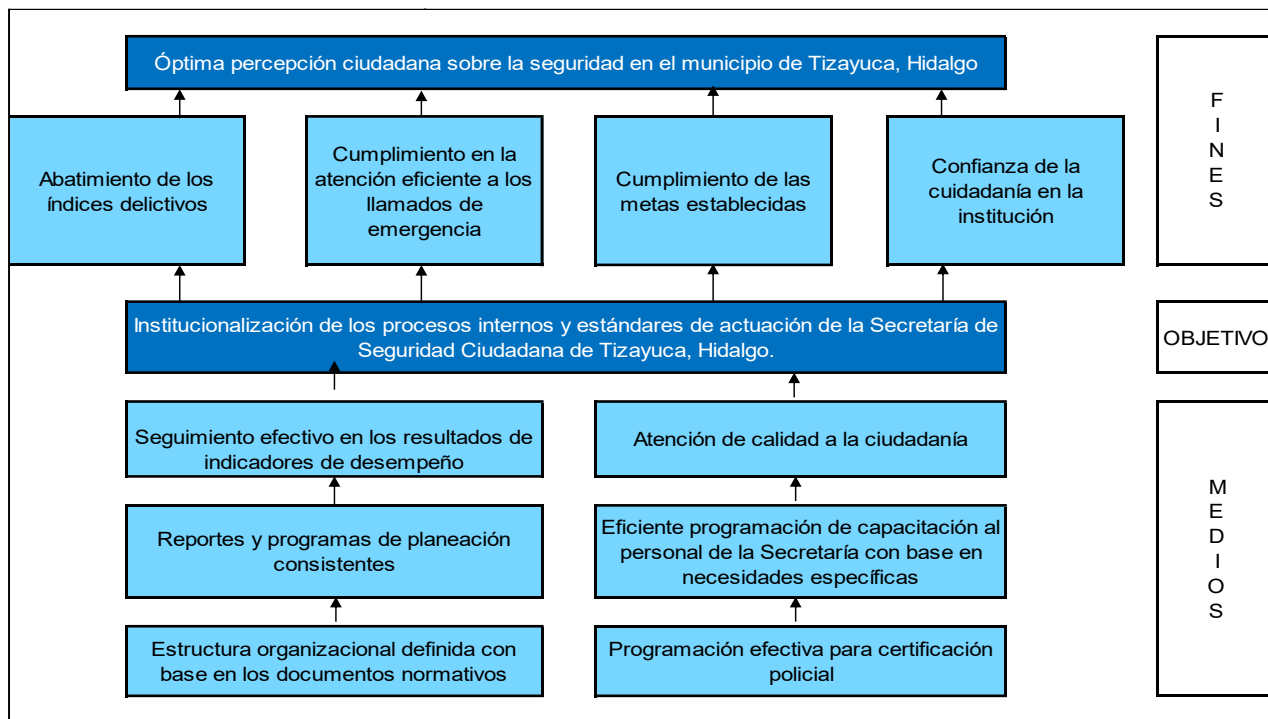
Óptima percepción ciudadana sobre la seguridad en el municipio de Tizayuca, Hidalgo

Abatimiento de los índices delictivos

Cumplimiento en la atención eficiente a los llamados de emergencia

Cumplimiento de las metas establecidas

Confianza de la cuidadanía en la institución

F I N E S

Institucionalización de los procesos internos y estándares de actuación de la Secretaría de Seguridad Ciudadana de Tizayuca, Hidalgo.

OBJETIVO

Seguimiento efectivo en los resultados de indicadores de desempeño

Atención de calidad a la ciudadanía

Reportes y programas de planeación consistentes

Eficiente programación de capacitación al personal de la Secretaría con base en necesidades específicas

Estructura organizacional definida con base en los documentos normativos

Programación efectiva para certificación policial

M E D I O S